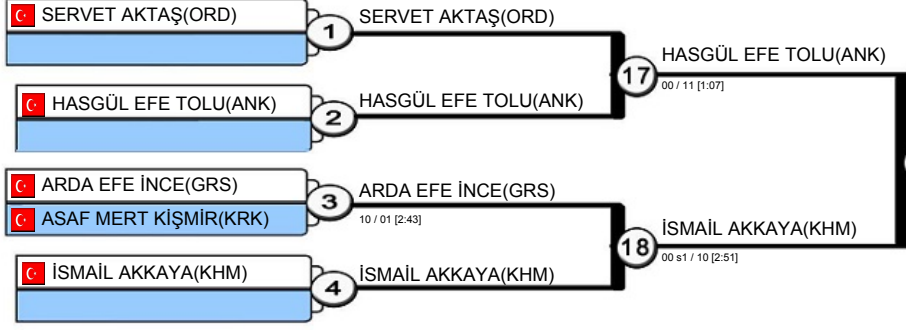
SERVET AKTAŞ(ORD)
1
SERVET AKTAŞ(ORD)
HASGÜL EFE TOLU(ANK)
17
00 / 11 [1:07]
HASGÜL EFE TOLU(ANK)
2
HASGÜL EFE TOLU(ANK)
ARDA EFE İNCE(GRS)
ASAF MERT KİŞMİR(KRK)
3
ARDA EFE İNCE(GRS)
10 / 01 [2:43]
İSMAİL AKKAYA(KHM)
18
00 s1 / 10 [2:51]
İSMAİL AKKAYA(KHM)
4
İSMAİL AKKAYA(KHM)